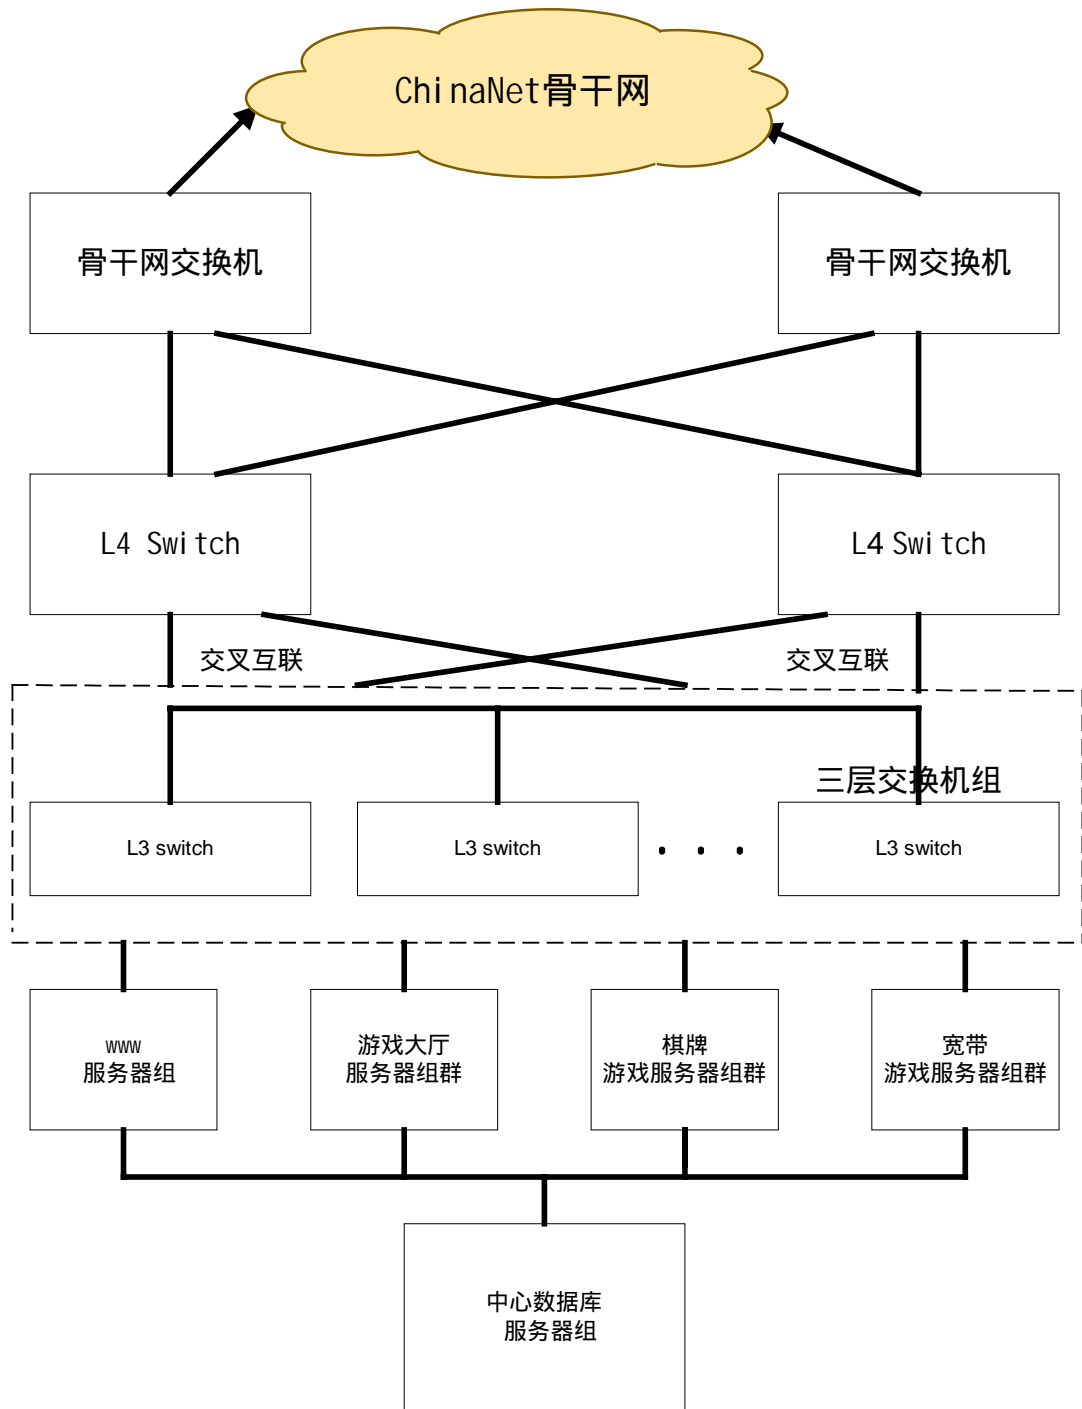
ChinaNet骨干网

骨干网交换机

骨干网交换机

L4 Switch

L4 Switch

交叉互联

交叉互联

三层交换机组

L3 switch

L3 switch

. . .

L3 switch

www
服务器组

游戏大厅
服务器组群

棋牌
游戏服务器组群

宽带
游戏服务器组群

中心数据库
服务器组